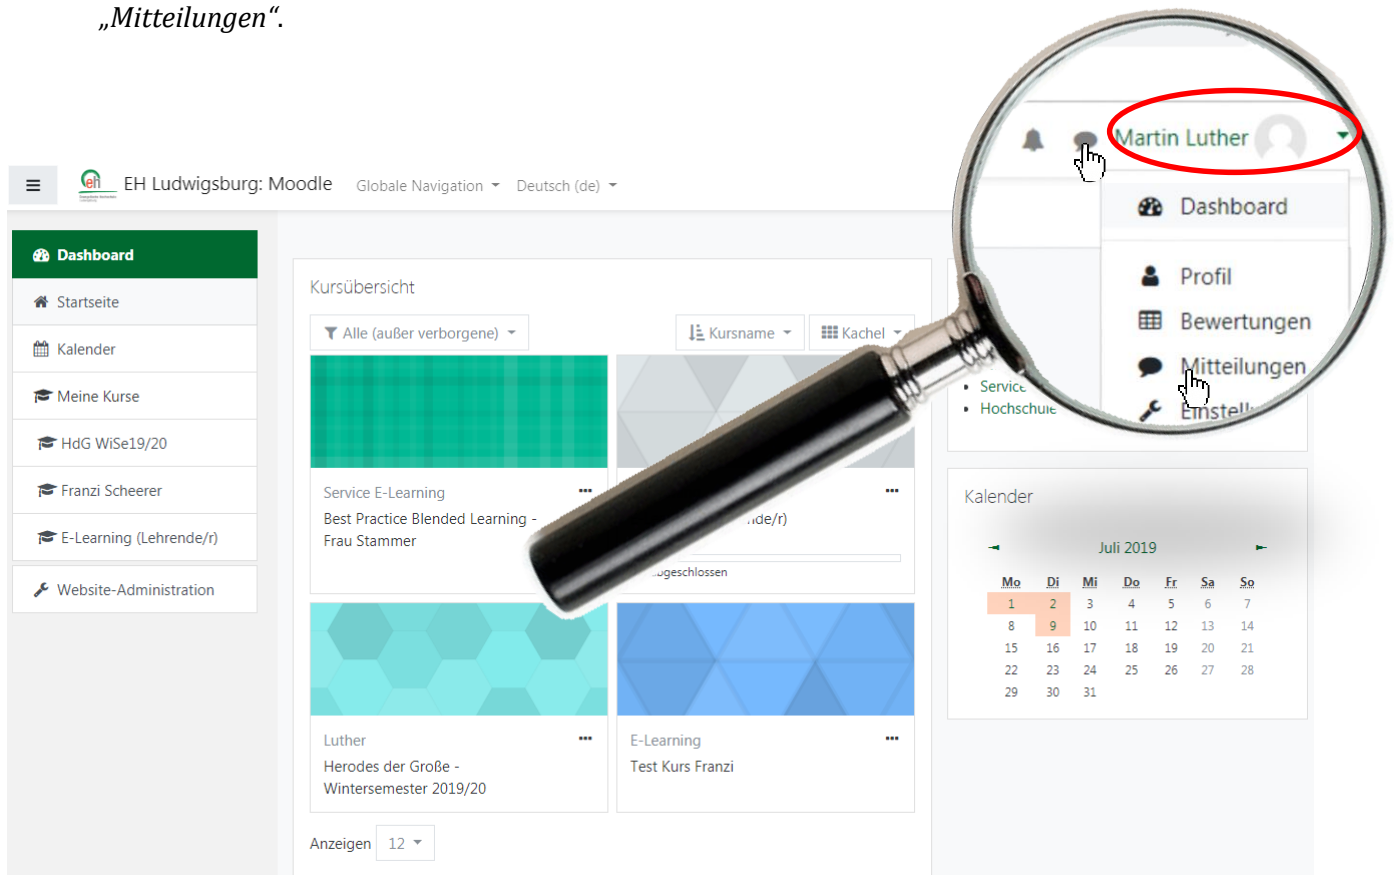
„Mitteilungen“.

EH Ludwigsburg: Moodle Globale Navigation Deutsch (de)

Martin Luther

Dashboard

Profil

Bewertungen

Mitteilungen

Einstell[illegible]

Dashboard

Startseite

Kalender

Meine Kurse

HdG WiSe19/20

Franzi Scheerer

E-Learning (Lehrende/r)

Website-Administration

Kursübersicht

Alle (außer verborgene)

Kursname

Kachel

Service E-Learning

Best Practice Blended Learning - Frau Stammer

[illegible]nde/r)

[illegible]geschlossen

Luther

Herodes der Große - Wintersemester 2019/20

E-Learning

Test Kurs Franzi

Anzeigen 12

Service

Hochschule

Kalender

Juli 2019

| Mo | Di | Mi | Do | Fr | Sa | So |
|---|---|---|---|---|---|---|
| 1 | 2 | 3 | 4 | 5 | 6 | 7 |
| 8 | 9 | 10 | 11 | 12 | 13 | 14 |
| 15 | 16 | 17 | 18 | 19 | 20 | 21 |
| 22 | 23 | 24 | 25 | 26 | 27 | 28 |
| 29 | 30 | 31 | | | | |